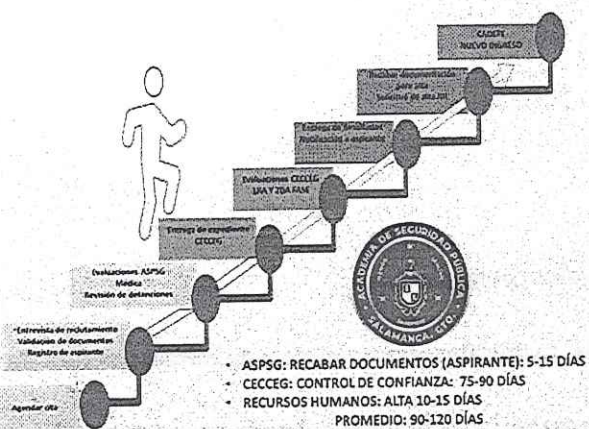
CADETE NUEVO INGRESO

Recibir documentación para alta Solicitud de alta RH

Recabar de resultados Notificación a aspirante

Evaluaciones CECCEG 1RA Y 2DA FASE

Entrega de expediente CECCEG

Evaluaciones ASPSG Médica Revisión de detenciones

Entrevista de reclutamiento Validación de documentos Registro de aspirante

Agendar cita

ACADEMIA DE SEGURIDAD PÚBLICA SALAMANCA, GTO.

- ASPSG: RECABAR DOCUMENTOS (ASPIRANTE): 5-15 DÍAS
- CECCEG: CONTROL DE CONFIANZA: 75-90 DÍAS
- RECURSOS HUMANOS: ALTA 10-15 DÍAS

PROMEDIO: 90-120 DÍAS